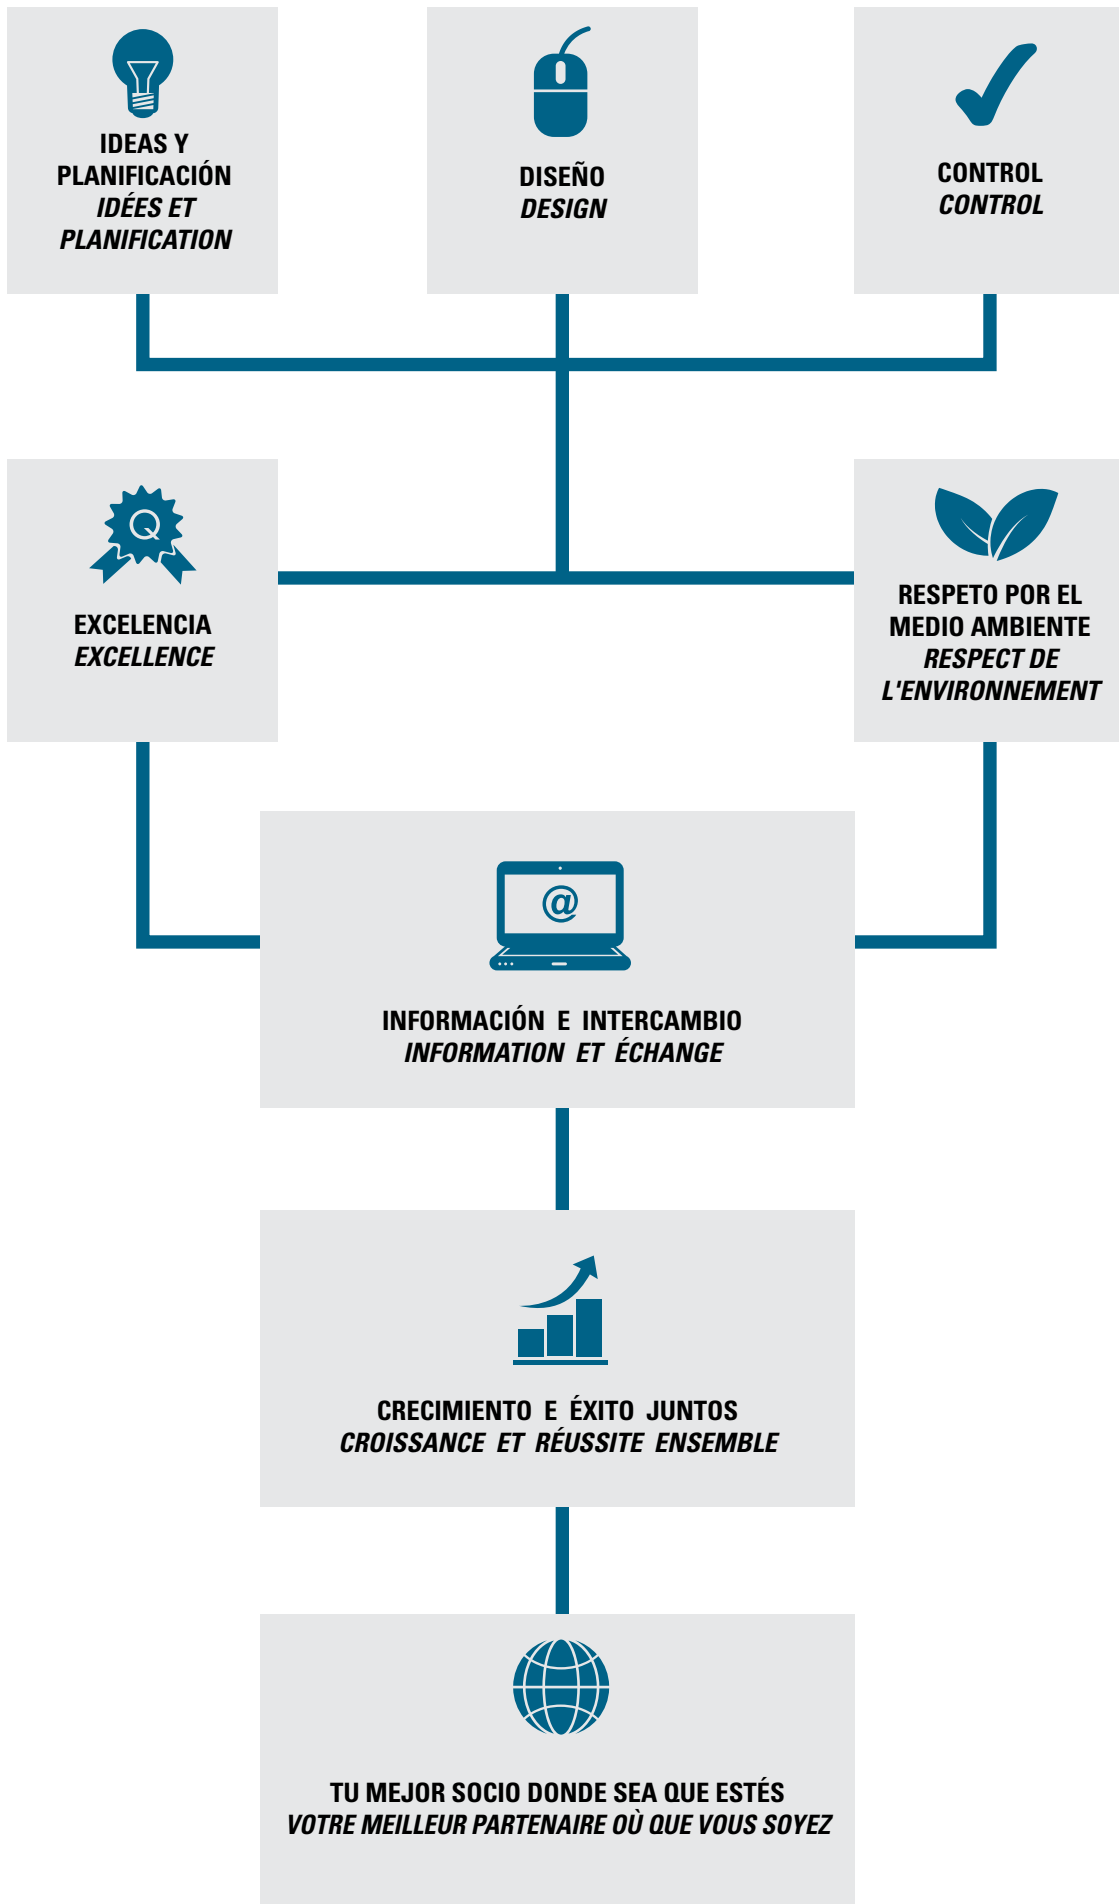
IDEAS Y PLANIFICACIÓN
IDÉES ET PLANIFICATION

DISEÑO
DESIGN

CONTROL
CONTROL

Q

EXCELENCIA
EXCELLENCE

RESPETO POR EL MEDIO AMBIENTE
RESPECT DE L'ENVIRONNEMENT

@

INFORMACIÓN E INTERCAMBIO
INFORMATION ET ÉCHANGE

CRECIMIENTO E ÉXITO JUNTOS
CROISSANCE ET RÉUSSITE ENSEMBLE

TU MEJOR SOCIO DONDE SEA QUE ESTÉS
VOTRE MEILLEUR PARTENAIRE OÙ QUE VOUS SOYEZ